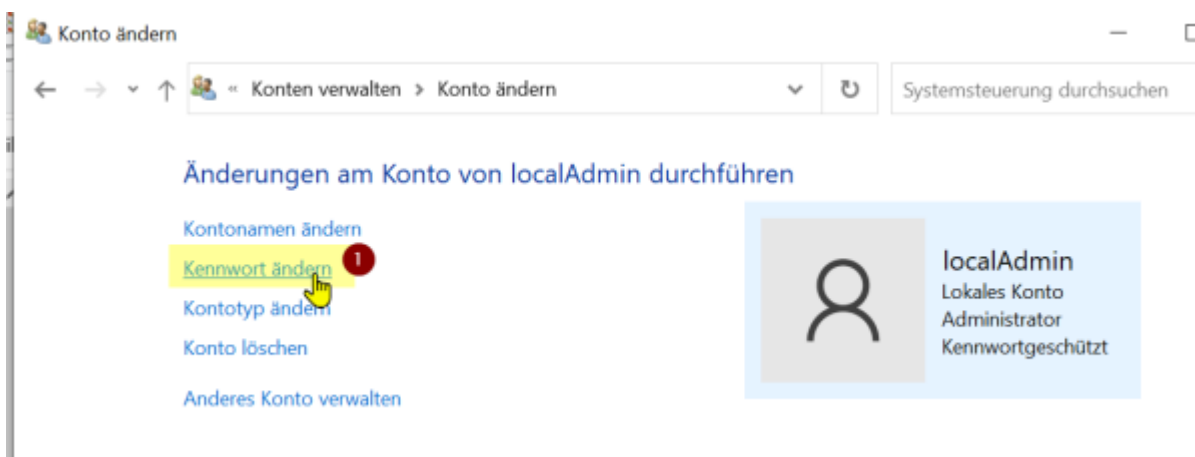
Konto ändern

« Konten verwalten > Konto ändern

Systemsteuerung durchsuchen

Änderungen am Konto von localAdmin durchführen

Kontonamen ändern

Kennwort ändern

1

Kontotyp ändern

Konto löschen

Anderes Konto verwalten

localAdmin
Lokales Konto
Administrator
Kennwortgeschützt